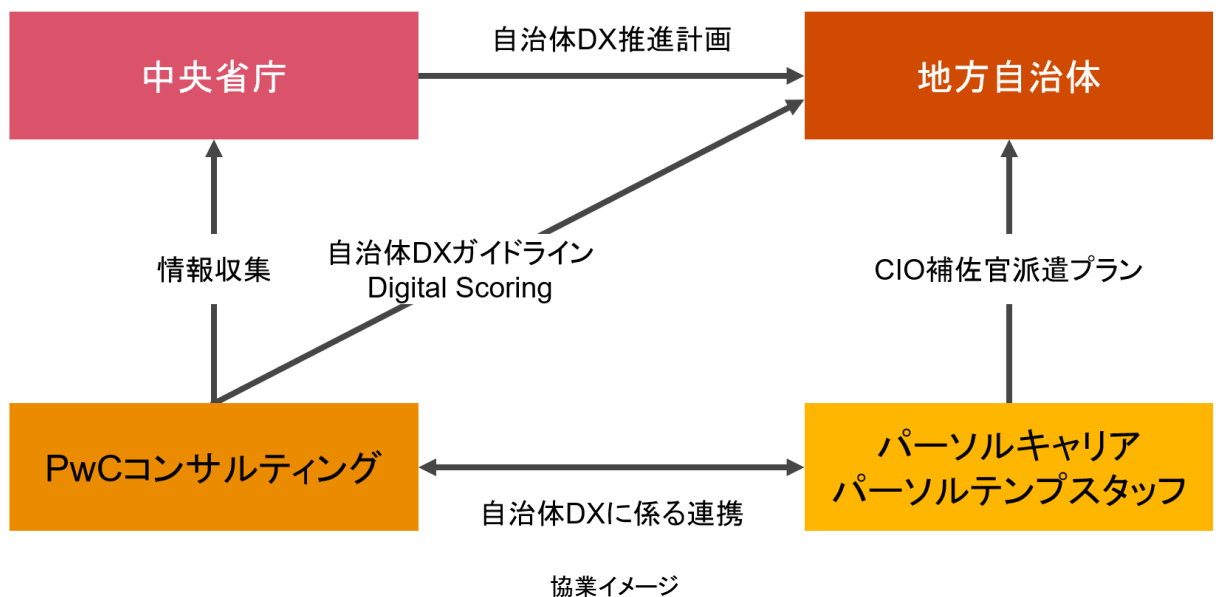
中央省庁

自治体DX推進計画

地方自治体

情報収集

自治体DXガイドライン
Digital Scoring

CIO補佐官派遣プラン

PwCコンサルティング

パーソルキャリア
パーソルテンプスタッフ

自治体DXに係る連携

協業イメージ